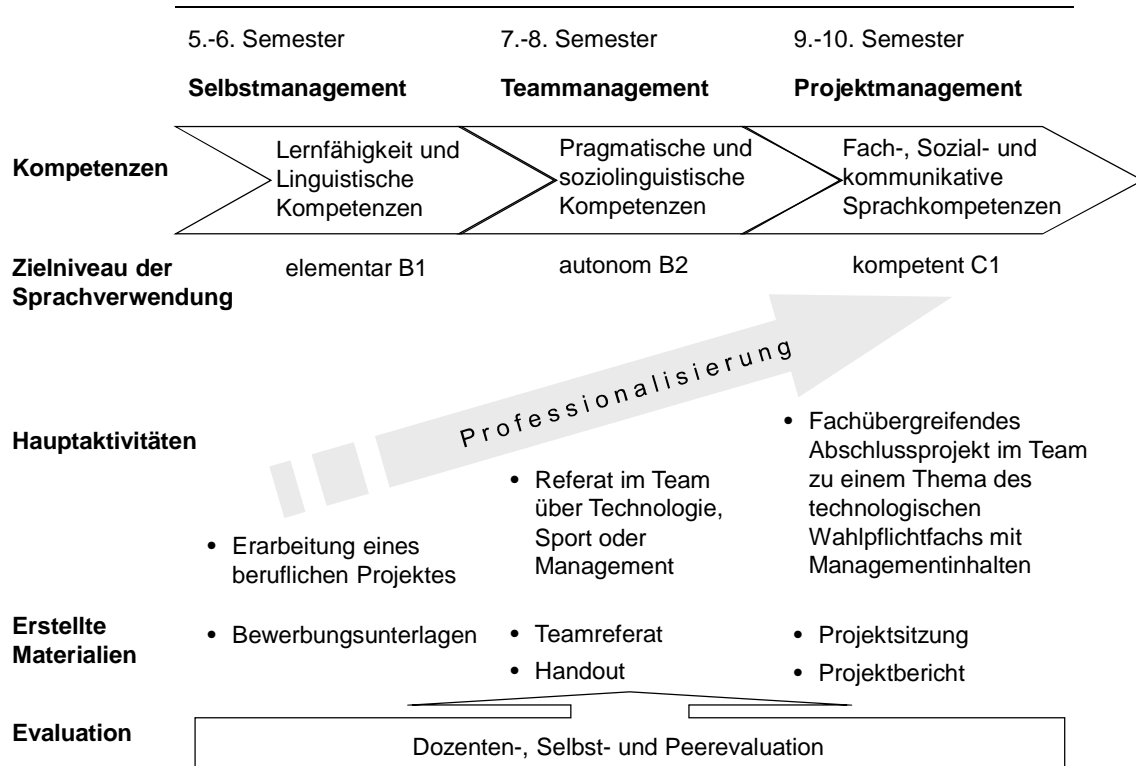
| | 5.-6. Semester | 7.-8. Semester | 9.-10. Semester |
|---|---|---|---|
| | **Selbstmanagement** | **Teammanagement** | **Projektmanagement** |
| **Kompetenzen** | Lernfähigkeit und Linguistische Kompetenzen | Pragmatische und soziolinguistische Kompetenzen | Fach-, Sozial- und kommunikative Sprachkompetenzen |
| **Zielniveau der Sprachverwendung** | elementar B1 | autonom B2 | kompetent C1 |

Professionalisierung

| | | | |
|---|---|---|---|
| **Hauptaktivitäten** | • Erarbeitung eines beruflichen Projektes | • Referat im Team über Technologie, Sport oder Management | • Fachübergreifendes Abschlussprojekt im Team zu einem Thema des technologischen Wahlpflichtfachs mit Managementinhalten |
| **Erstellte Materialien** | • Bewerbungsunterlagen | • Teamreferat<br>• Handout | • Projektsitzung<br>• Projektbericht |

**Evaluation**

Dozenten-, Selbst- und Peerevaluation